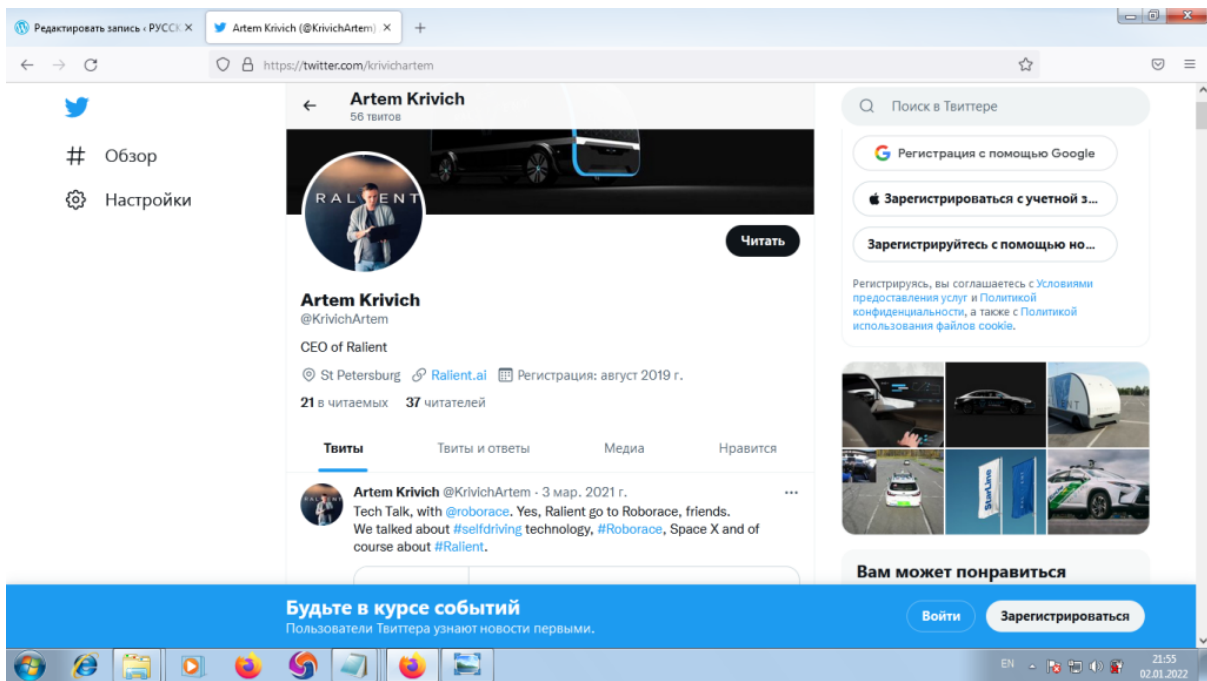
Редактировать запись ‹ РУССК ×

Artem Krivich (@KrivichArtem) ×

+

https://twitter.com/krivichartem

Обзор

Настройки

Artem Krivich
56 твитов

RALIENT

Читать

Artem Krivich
@KrivichArtem

CEO of Ralient

St Petersburg Ralient.ai Регистрация: август 2019 г.

21 в читаемых 37 читателей

Твиты Твиты и ответы Медиа Нравится

Artem Krivich @KrivichArtem · 3 мар. 2021 г.
Tech Talk, with @roborace. Yes, Ralient go to Roborace, friends.
We talked about #selfdriving technology, #Roborace, Space X and of course about #Ralient.

Поиск в Твиттере

Регистрация с помощью Google

Зарегистрироваться с учетной з...

Зарегистрируйтесь с помощью но...

Регистрируясь, вы соглашаетесь с Условиями предоставления услуг и Политикой конфиденциальности, а также с Политикой использования файлов cookie.

Вам может понравиться

Будьте в курсе событий
Пользователи Твиттера узнают новости первыми.

Войти

Зарегистрироваться

EN

21:55
02.01.2022